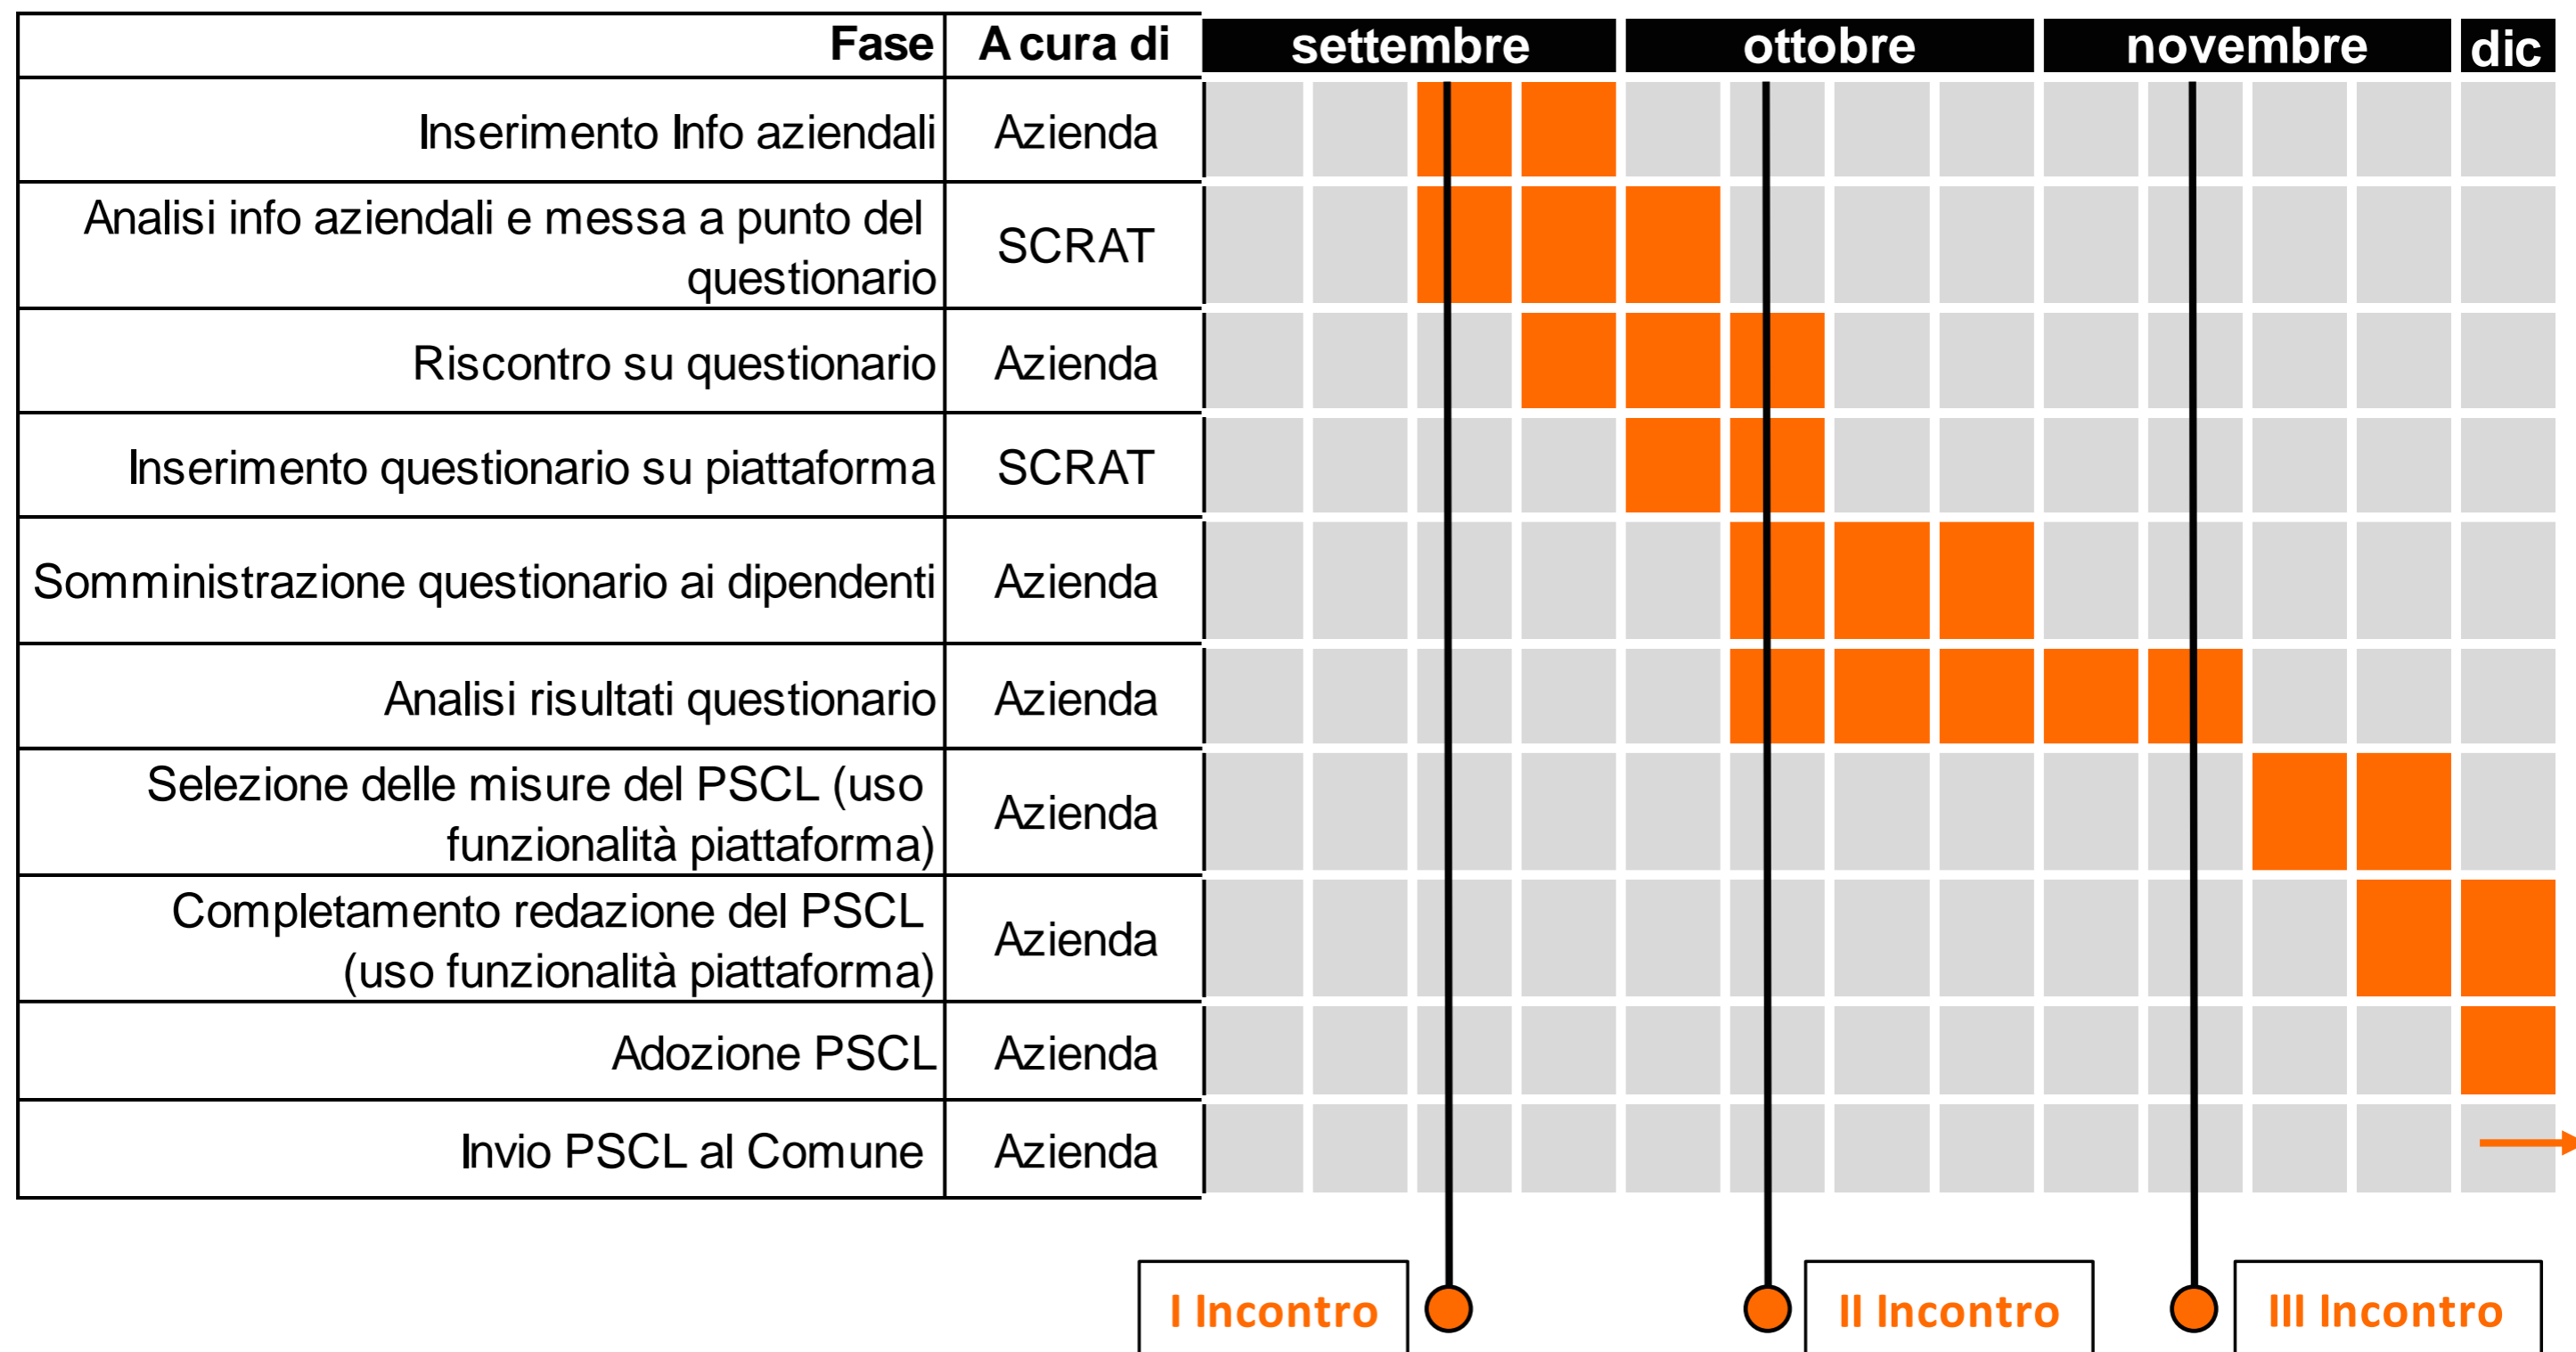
| Fase | A cura di | settembre | ottobre | novembre | dic |
|---|---|---|---|---|---|
| Inserimento Info aziendali | Azienda | | | | |
| Analisi info aziendali e messa a punto del questionario | SCRAT | | | | |
| Riscontro su questionario | Azienda | | | | |
| Inserimento questionario su piattaforma | SCRAT | | | | |
| Somministrazione questionario ai dipendenti | Azienda | | | | |
| Analisi risultati questionario | Azienda | | | | |
| Selezione delle misure del PSCL (uso funzionalità piattaforma) | Azienda | | | | |
| Completamento redazione del PSCL (uso funzionalità piattaforma) | Azienda | | | | |
| Adozione PSCL | Azienda | | | | |
| Invio PSCL al Comune | Azienda | | | | |

I Incontro

II Incontro

III Incontro